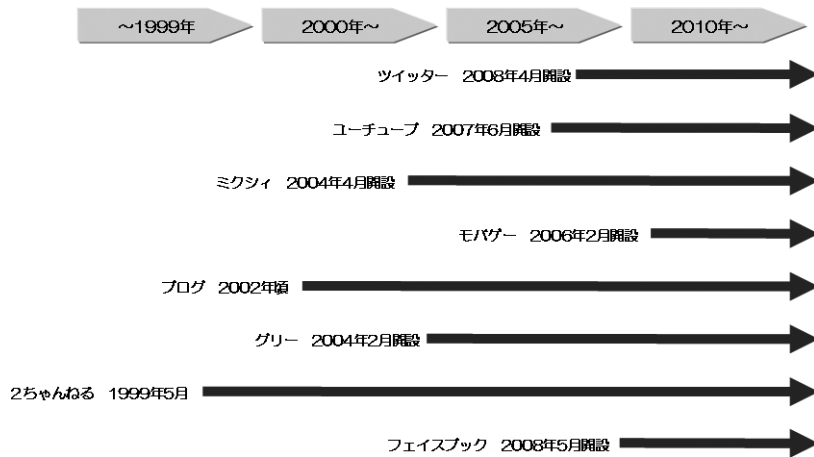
~1999年
2000年~
2005年~
2010年~

ツイッター 2008年4月開設

ユーチューブ 2007年6月開設

ミクシィ 2004年4月開設

モバゲー 2006年2月開設

ブログ 2002年頃

グリー 2004年2月開設

2ちゃんねる 1999年5月

フェイスブック 2008年5月開設